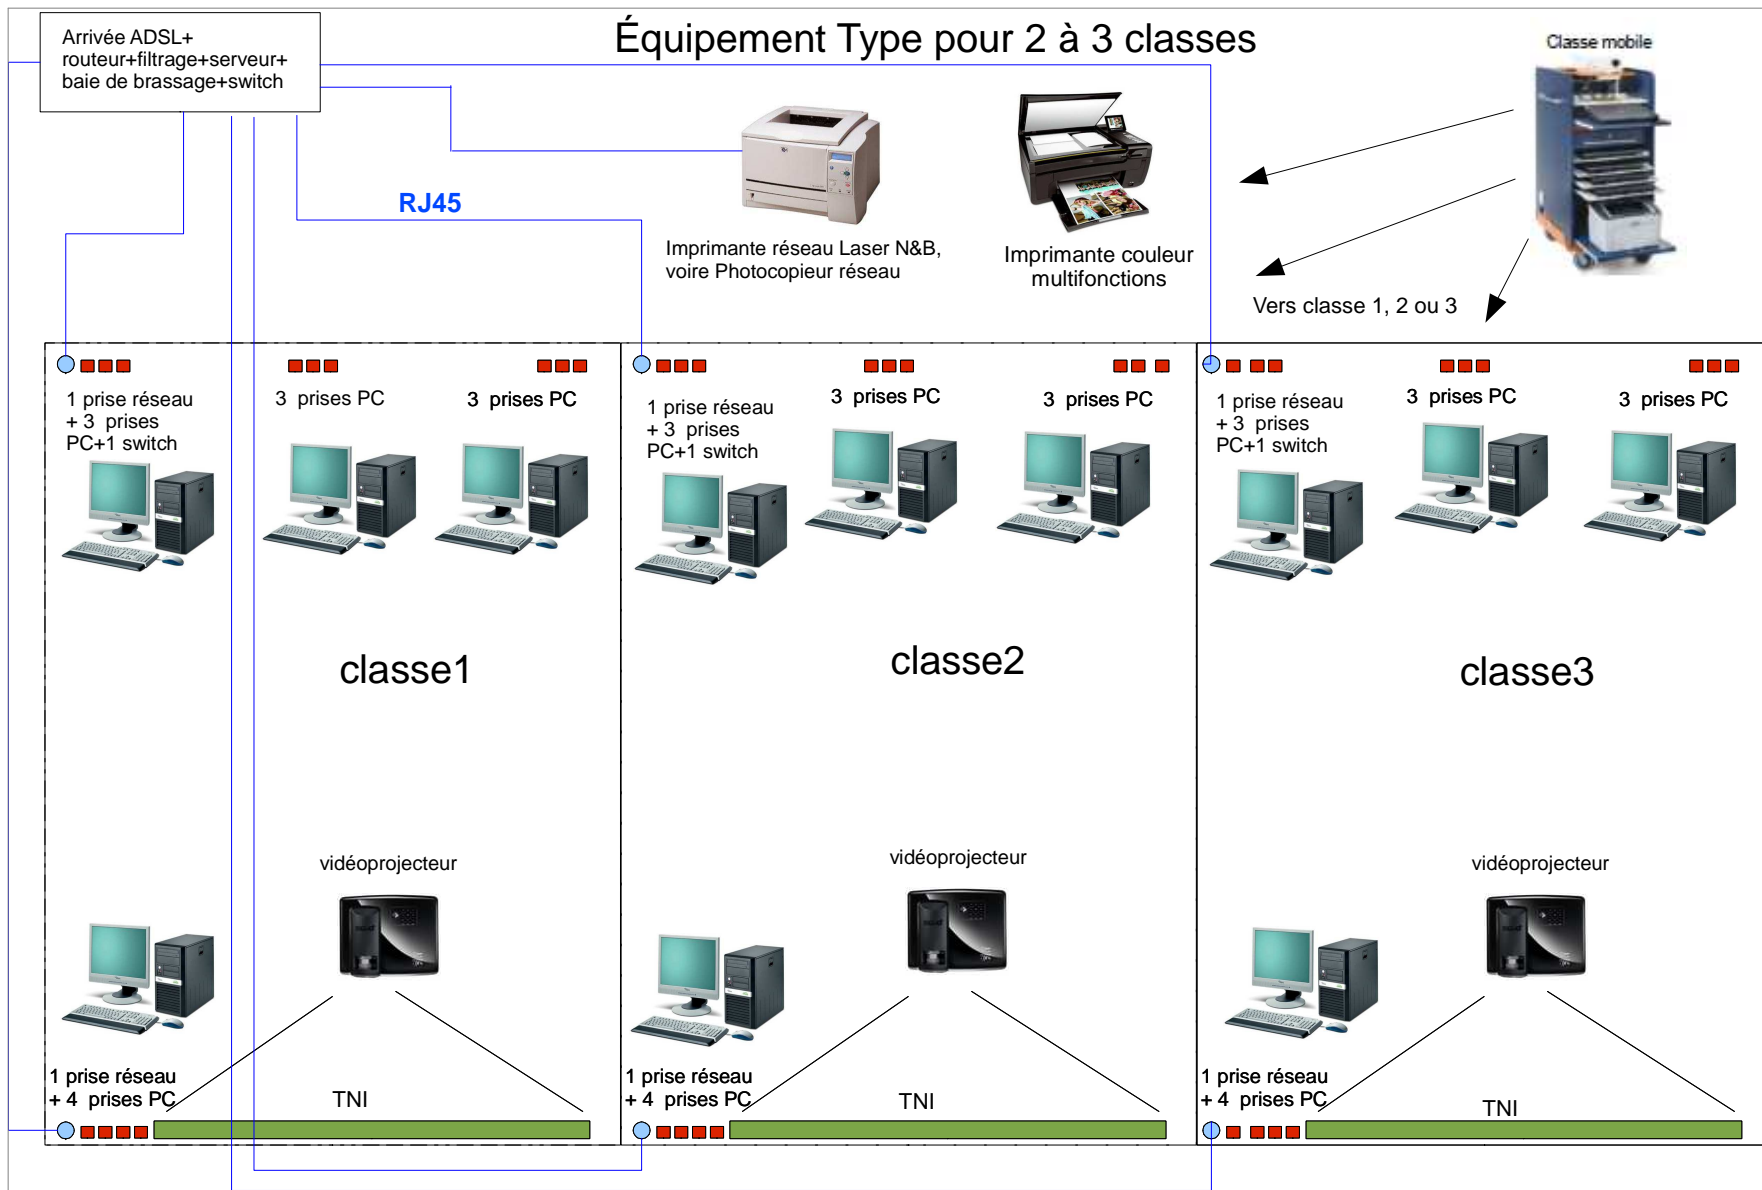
Arrivée ADSL+ routeur+filtrage+serveur+ baie de brassage+switch

Équipement Type pour 2 à 3 classes

Classe mobile

RJ45

Imprimante réseau Laser N&B, voire Photocopieur réseau

Imprimante couleur multifonctions

Vers classe 1, 2 ou 3

1 prise réseau + 3 prises PC+1 switch

3 prises PC

3 prises PC

1 prise réseau + 3 prises PC+1 switch

3 prises PC

3 prises PC

1 prise réseau + 3 prises PC+1 switch

3 prises PC

3 prises PC

classe1

classe2

classe3

vidéoprojecteur

vidéoprojecteur

vidéoprojecteur

1 prise réseau + 4 prises PC

TNI

1 prise réseau + 4 prises PC

TNI

1 prise réseau + 4 prises PC

TNI